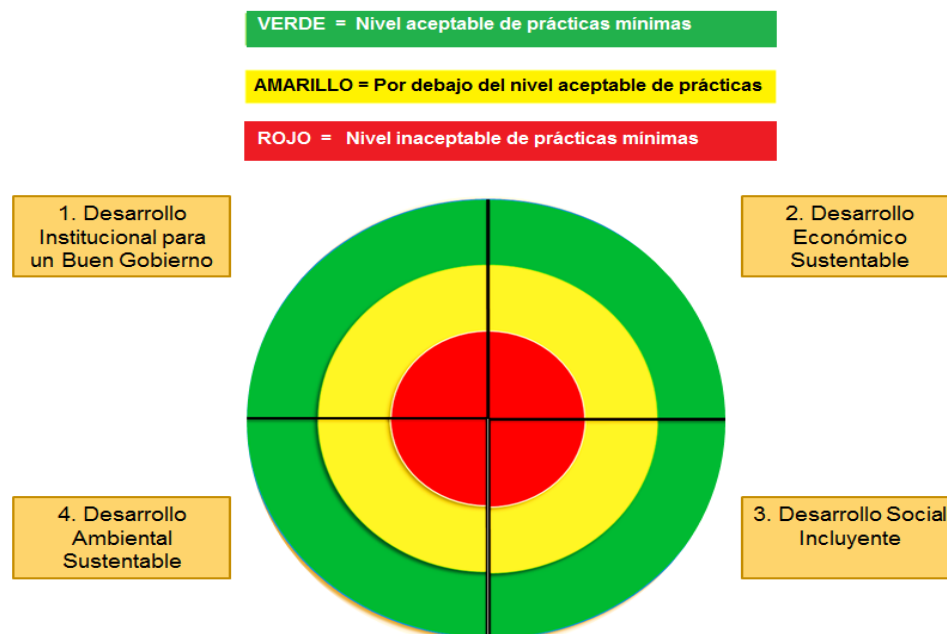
VERDE = Nivel aceptable de prácticas mínimas

AMARILLO = Por debajo del nivel aceptable de prácticas

ROJO = Nivel inaceptable de prácticas mínimas

1. Desarrollo Institucional para un Buen Gobierno

2. Desarrollo Económico Sustentable

4. Desarrollo Ambiental Sustentable

3. Desarrollo Social Incluyente